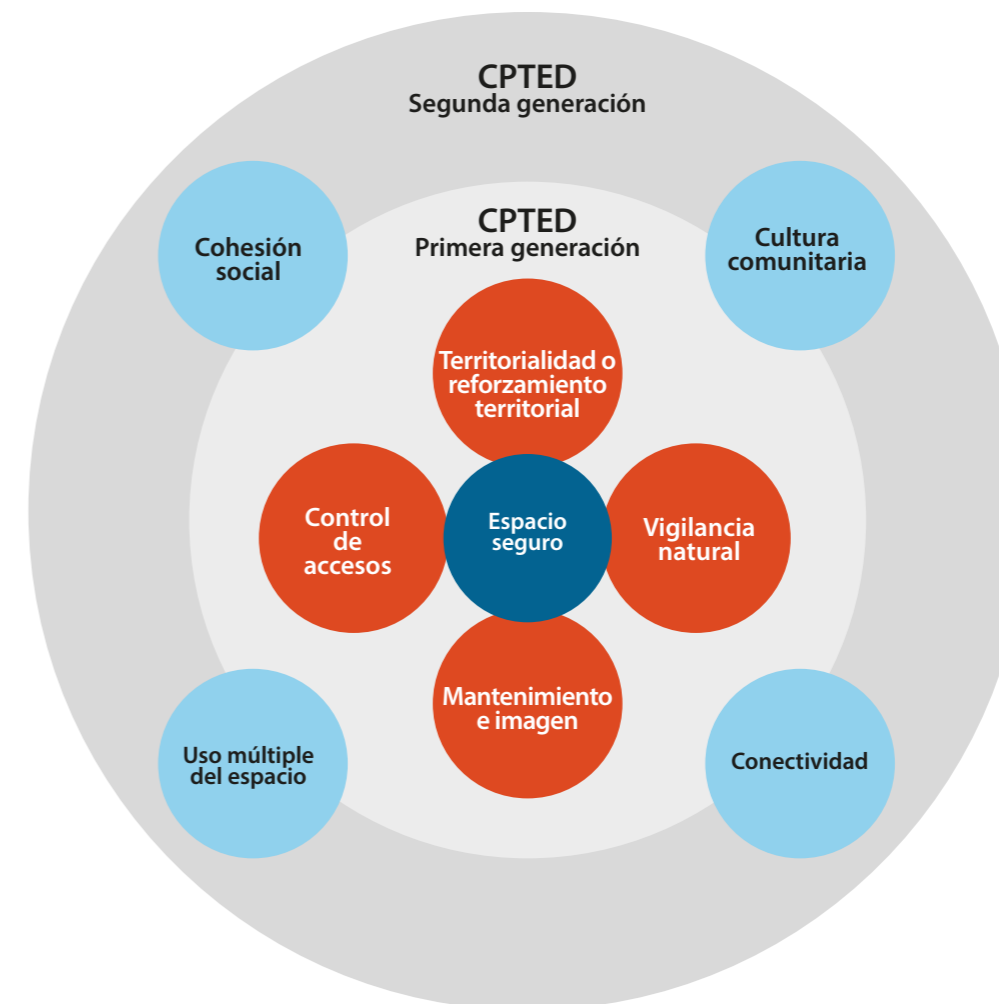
CPTED
Segunda generación

Cohesión social

Cultura comunitaria

CPTED
Primera generación

Territorialidad o reforzamiento territorial

Control de accesos

Espacio seguro

Vigilancia natural

Mantenimiento e imagen

Uso múltiple del espacio

Conectividad